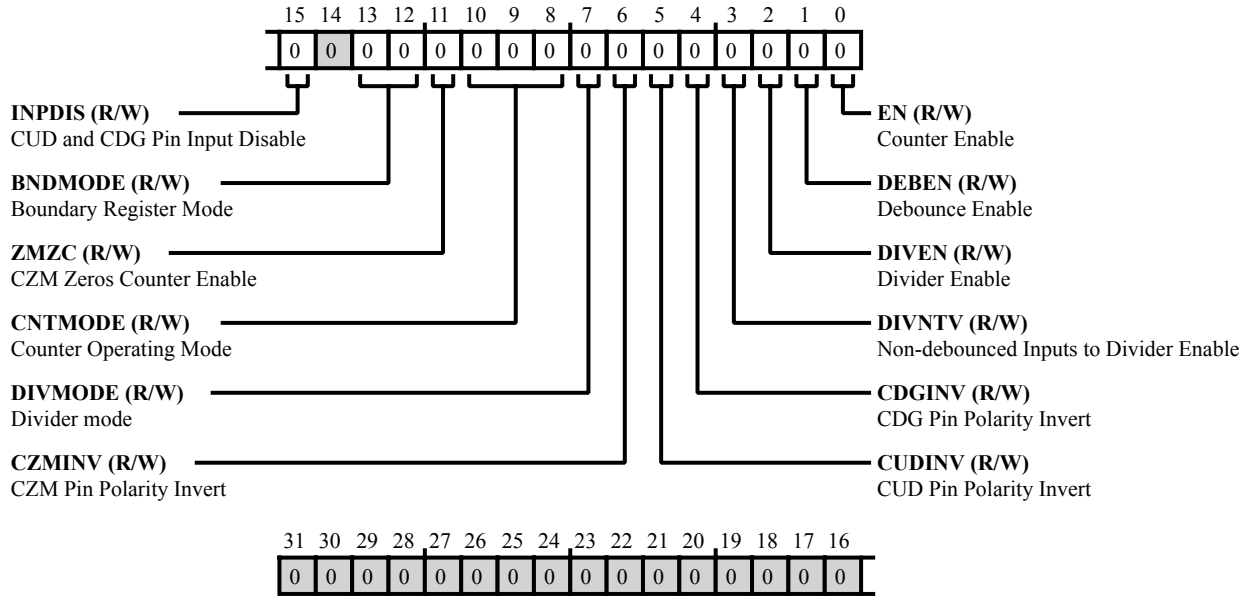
15 14 13 12 11 10 9 8 7 6 5 4 3 2 1 0

| 0 | 0 | 0 | 0 | 0 | 0 | 0 | 0 | 0 | 0 | 0 | 0 | 0 | 0 | 0 | 0 |
|---|---|---|---|---|---|---|---|---|---|---|---|---|---|---|---|

**INPDIS (R/W)**
CUD and CDG Pin Input Disable

**BNDMODE (R/W)**
Boundary Register Mode

**ZMZC (R/W)**
CZM Zeros Counter Enable

**CNTMODE (R/W)**
Counter Operating Mode

**DIVMODE (R/W)**
Divider mode

**CZMINV (R/W)**
CZM Pin Polarity Invert

**EN (R/W)**
Counter Enable

**DEBEN (R/W)**
Debounce Enable

**DIVEN (R/W)**
Divider Enable

**DIVNTV (R/W)**
Non-debounced Inputs to Divider Enable

**CDGINV (R/W)**
CDG Pin Polarity Invert

**CUDINV (R/W)**
CUD Pin Polarity Invert

31 30 29 28 27 26 25 24 23 22 21 20 19 18 17 16

| 0 | 0 | 0 | 0 | 0 | 0 | 0 | 0 | 0 | 0 | 0 | 0 | 0 | 0 | 0 | 0 |
|---|---|---|---|---|---|---|---|---|---|---|---|---|---|---|---|